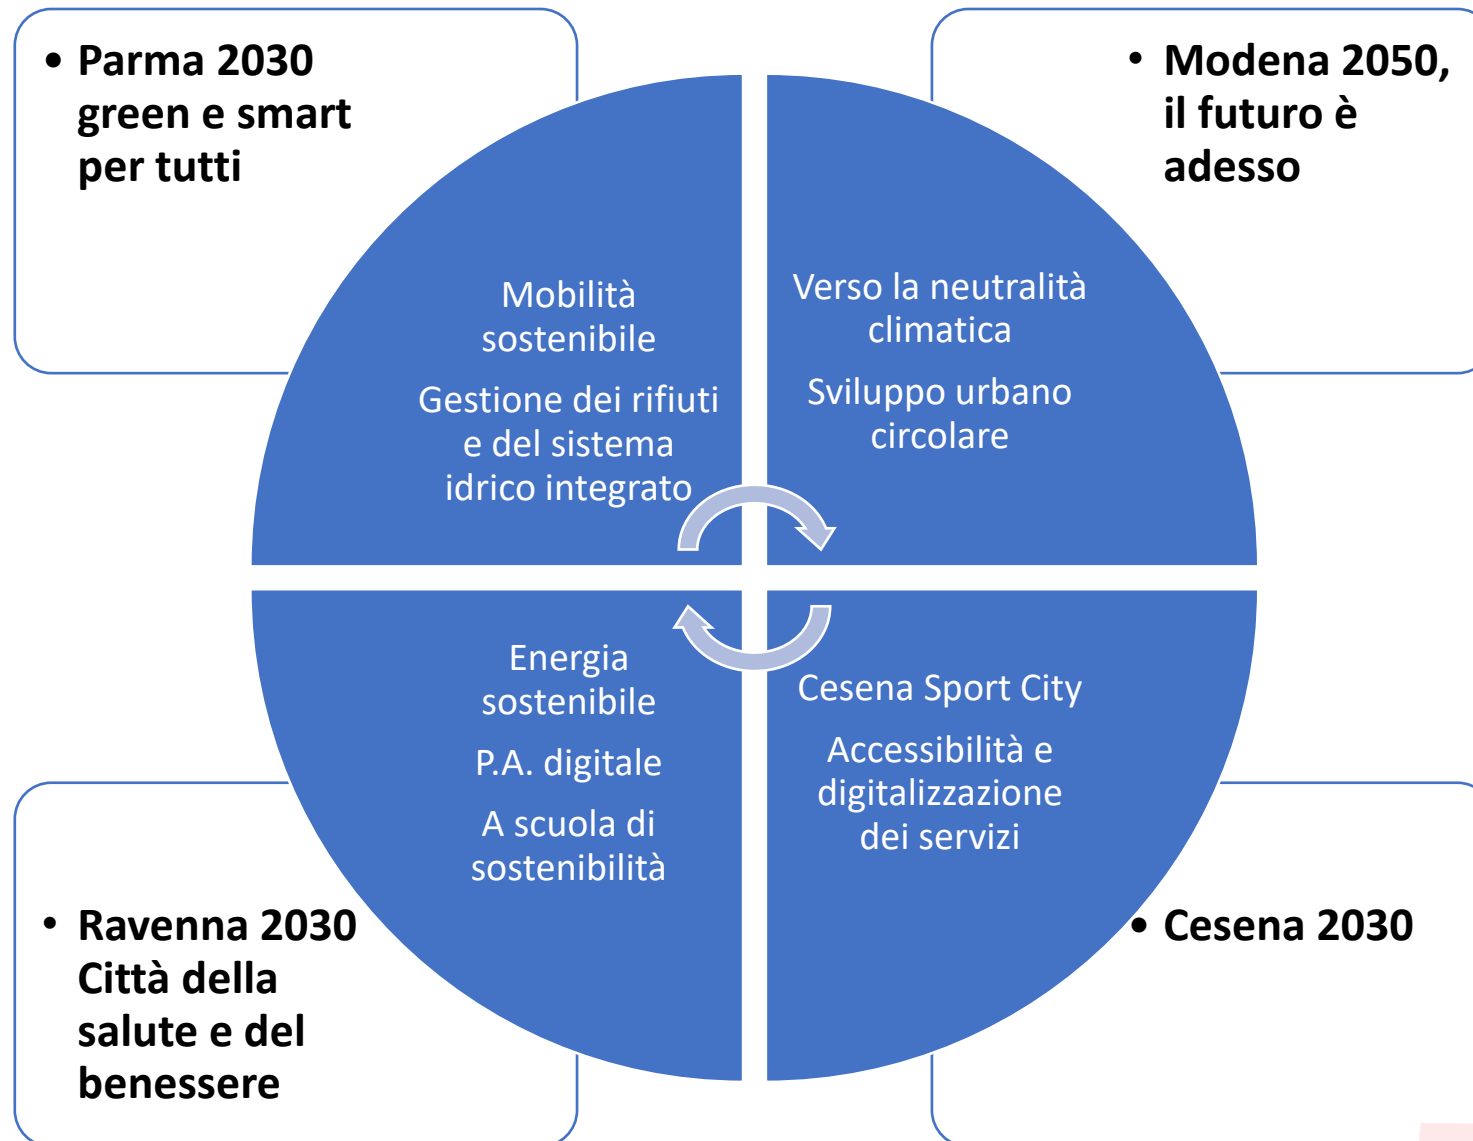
• Parma 2030 green e smart per tutti

• Modena 2050, il futuro è adesso

Mobilità sostenibile

Gestione dei rifiuti e del sistema idrico integrato

Verso la neutralità climatica

Sviluppo urbano circolare

Energia sostenibile

P.A. digitale

A scuola di sostenibilità

Cesena Sport City

Accessibilità e digitalizzazione dei servizi

• Ravenna 2030 Città della salute e del benessere

• Cesena 2030